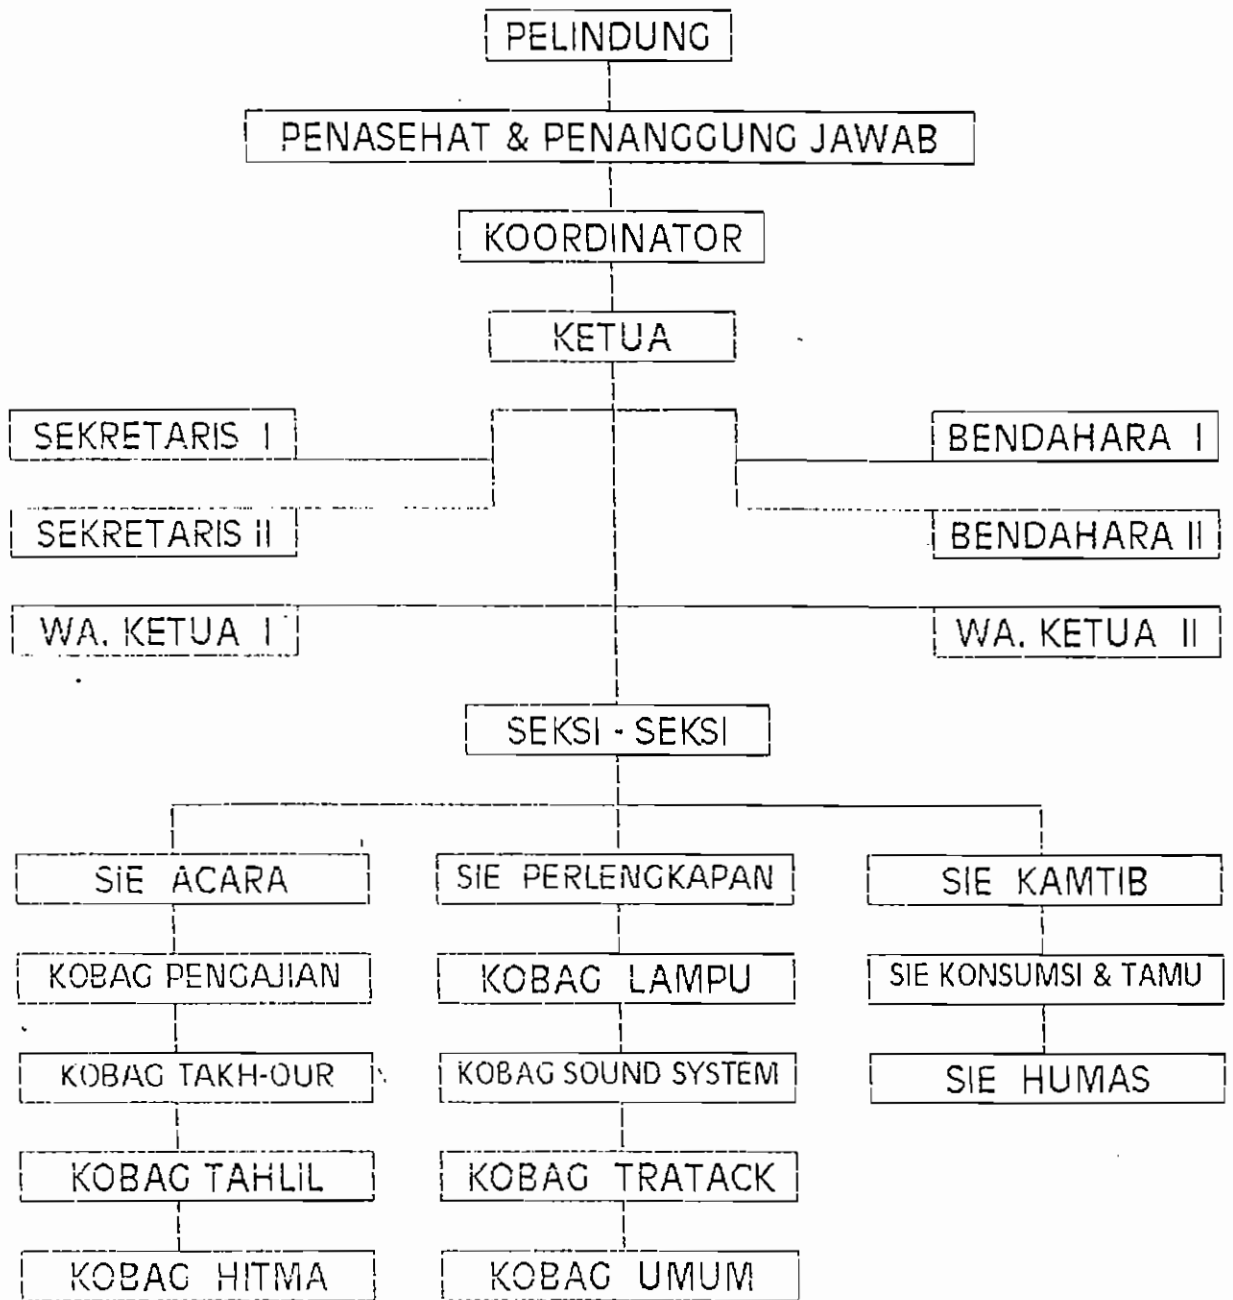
PELINDUNG

PENASEHAT & PENANGGUNG JAWAB

KOORDINATOR

KETUA

SEKRETARIS I

BENDAHARA I

SEKRETARIS II

BENDAHARA II

WA. KETUA I

WA. KETUA II

SEKSI - SEKSI

SIE ACARA

KOBAG PENGAJIAN

KOBAG TAKH-OUR

KOBAG TAHLIL

KOBAG HITMA

SIE PERLENGKAPAN

KOBAG LAMPU

KOBAG SOUND SYSTEM

KOBAG TRATACK

KOBAG UMUM

SIE KAMTIB

SIE KONSUMSI & TAMU

SIE HUMAS